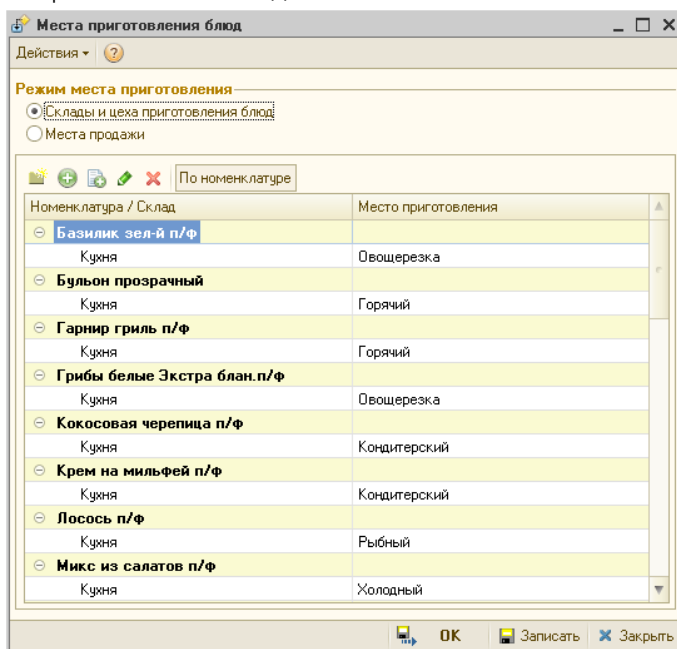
Места приготовления блюд

Действия ▾ ?

Режим места приготовления

Склады и цеха приготовления блюд

Места продажи

По номенклатуре

| Номенклатура / Склад | Место приготовления |
|---|---|
| Базилик зел-й п/ф | |
| Кухня | Овощерезка |
| Бульон прозрачный | |
| Кухня | Горячий |
| Гарнир гриль п/ф | |
| Кухня | Горячий |
| Грибы белые Экстра блан.п/ф | |
| Кухня | Овощерезка |
| Кокосовая черепица п/ф | |
| Кухня | Кондитерский |
| Крем на мильфей п/ф | |
| Кухня | Кондитерский |
| Лосось п/ф | |
| Кухня | Рыбный |
| Микс из салатов п/ф | |
| Кухня | Холодный |

OK   Записать   Закрыть